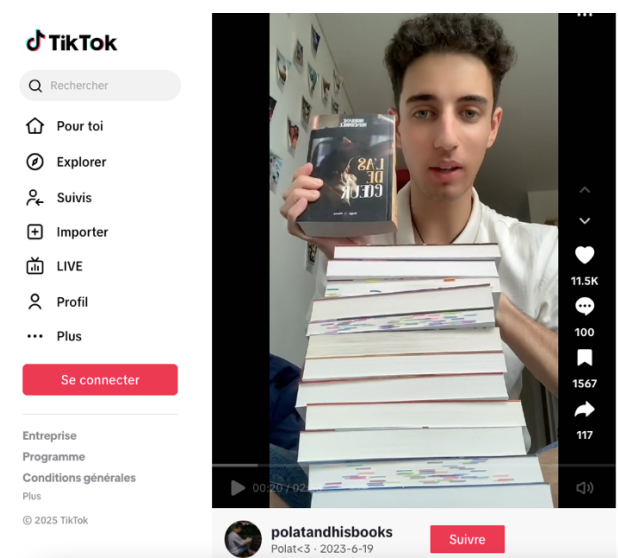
TikTok

Rechercher

Pour toi

Explorer

Suivis

Importer

LIVE

Profil

Plus

Se connecter

Entreprise

Programme

Conditions générales

Plus

© 2025 TikTok

L'AS DE CŒUR

11.5K

100

1567

117

00:20 / 02:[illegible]

polatandhisbooks

Polat<3 · 2023-6-19

Suivre